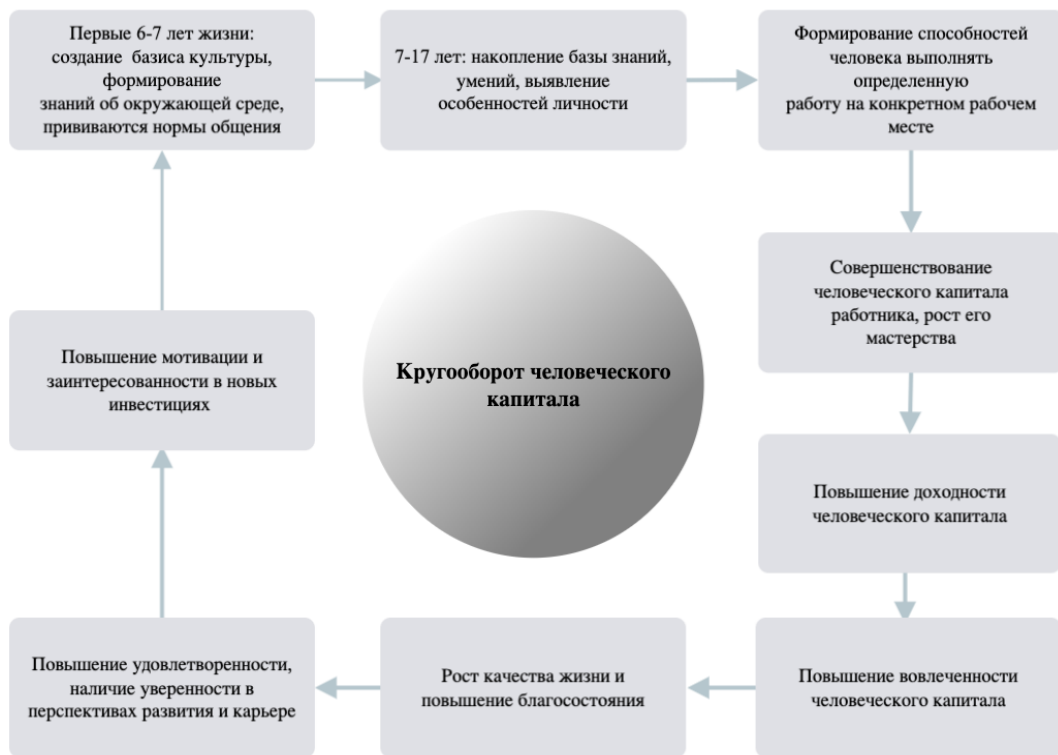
Первые 6-7 лет жизни: создание базиса культуры, формирование знаний об окружающей среде, прививаются нормы общения

7-17 лет: накопление базы знаний, умений, выявление особенностей личности

Формирование способностей человека выполнять определенную работу на конкретном рабочем месте

Совершенствование человеческого капитала работника, рост его мастерства

Повышение доходности человеческого капитала

Повышение вовлеченности человеческого капитала

Рост качества жизни и повышение благосостояния

Повышение удовлетворенности, наличие уверенности в перспективах развития и карьере

Повышение мотивации и заинтересованности в новых инвестициях

Кругооборот человеческого капитала